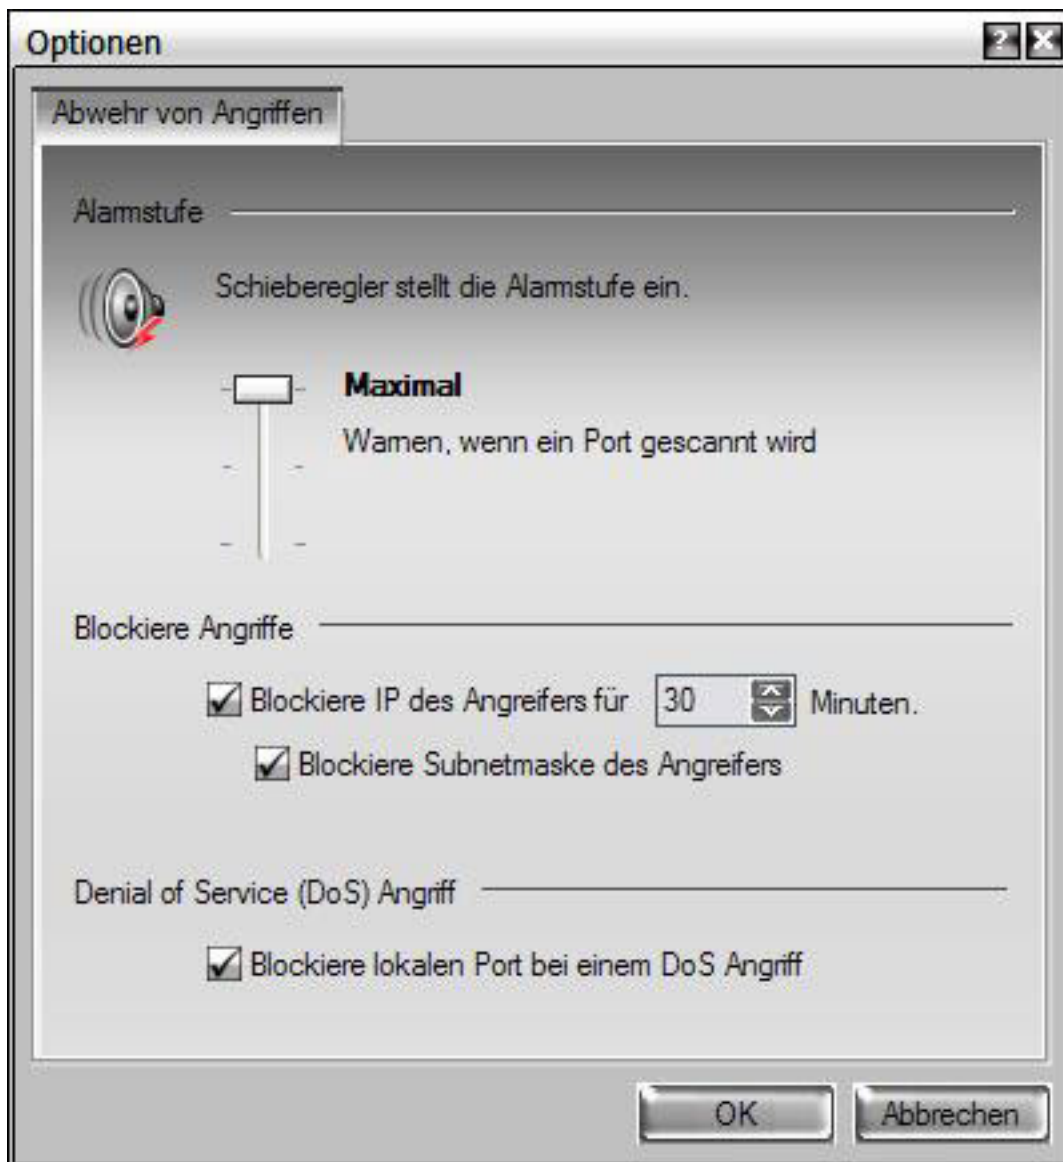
Optionen

?

Abwehr von Angriffen

Alarmstufe

Schieberegler stellt die Alarmstufe ein.

Maximal

Warnen, wenn ein Port gescannt wird

Blockiere Angriffe

Blockiere IP des Angreifers für 30 Minuten.

Blockiere Subnetmaske des Angreifers

Denial of Service (DoS) Angriff

Blockiere lokalen Port bei einem DoS Angriff

OK

Abbrechen